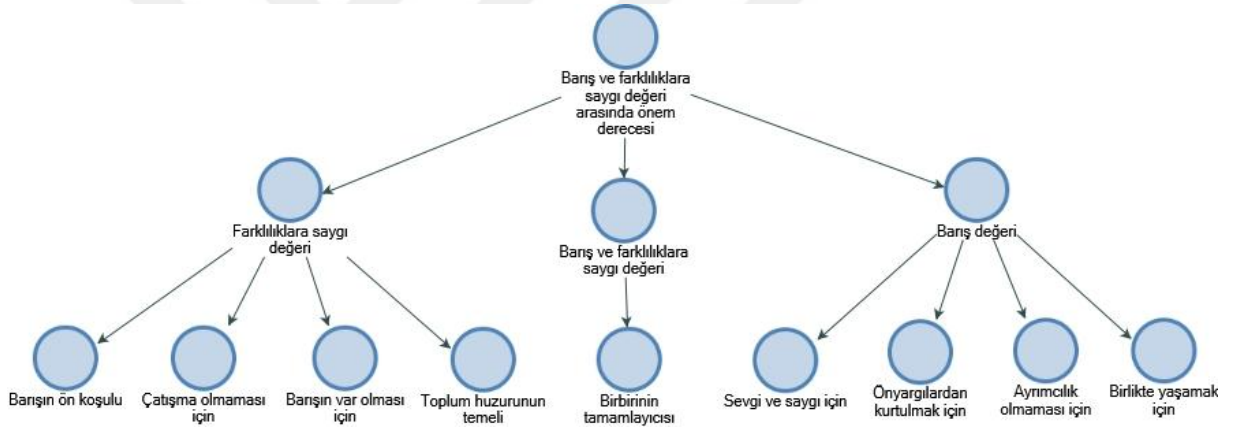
Barış ve farklılıklara saygı değeri arasında önem derecesi

Farklılıklara saygı değeri

Barış ve farklılıklara saygı değeri

Barış değeri

Barışın ön koşulu

Çatışma olmaması için

Barışın var olması için

Toplum huzurunun temeli

Birbirinin tamamlayıcısı

Sevgi ve saygı için

Önyargılardan kurtulmak için

Ayrımcılık olmaması için

Birlikte yaşamak için